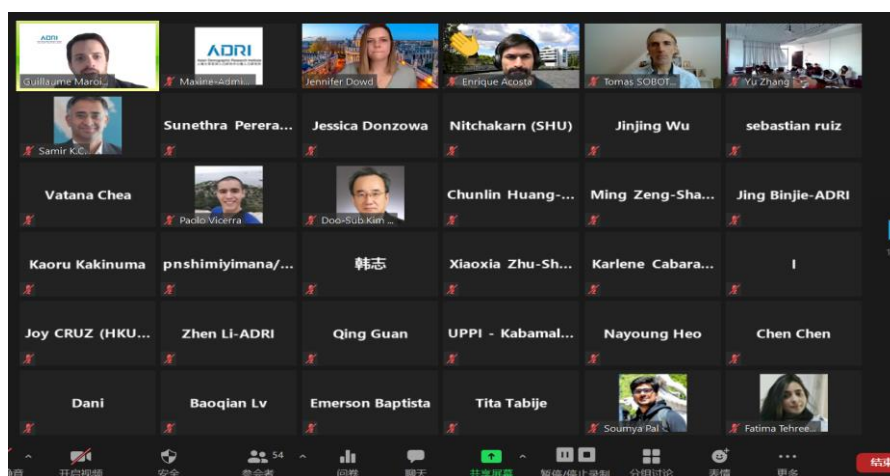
ADRI Guillaume Maroi...
ADRI Maxine-Admi...
Jennifer Dowd
Enrique Acosta
Tomas SOBOT...
Yu Zhang
Samir K.C.
Sunethra Perera...
Jessica Donzowa
Nitchakarn (SHU)
Jinjing Wu
sebastian ruiz
Vatana Chea
Paolo Vicerra
Doo-Sub Kim ...
Chunlin Huang-...
Ming Zeng-Sha...
Jing Binjie-ADRI
Kaoru Kakinuma
pnshimiyimana/...
韩志
Xiaoxia Zhu-Sh...
Karlene Cabara...
I
Joy CRUZ (HKU...
Zhen Li-ADRI
Qing Guan
UPPI - Kabamal...
Nayoung Heo
Chen Chen
Dani
Baoqian Lv
Emerson Baptista
Tita Tabije
Soumya Pal
Fatima Tehree...
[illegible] 开启视频 安全 54 参会者 问卷 聊天 共享屏幕 暂停/停止录制 分组讨论 表情 更多 结束